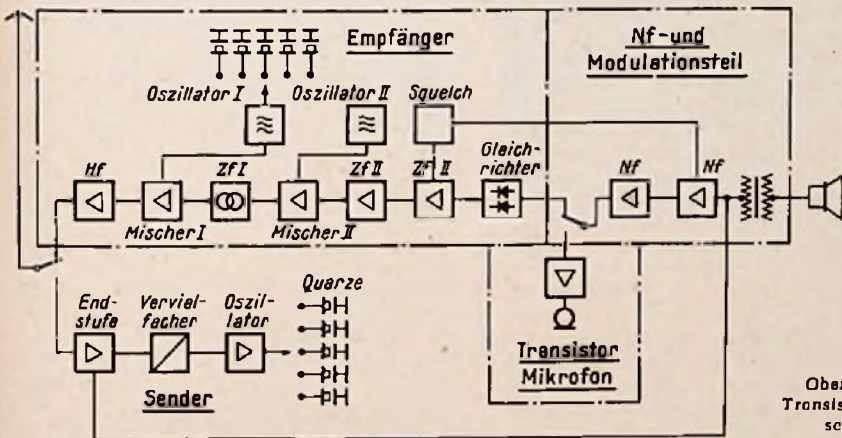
Empfänger

Nf-und Modulationsteil

Oszillator I

Oszillator II

Squelch

Hf

Zf I

Zf II

Zf II

Gleichrichter

Nf

Nf

Mischer I

Mischer II

Quarze

Endstufe

Vervielfacher

Oszillator

Sender

Transistor Mikrofon

Obe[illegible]
Transis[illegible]
sc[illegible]